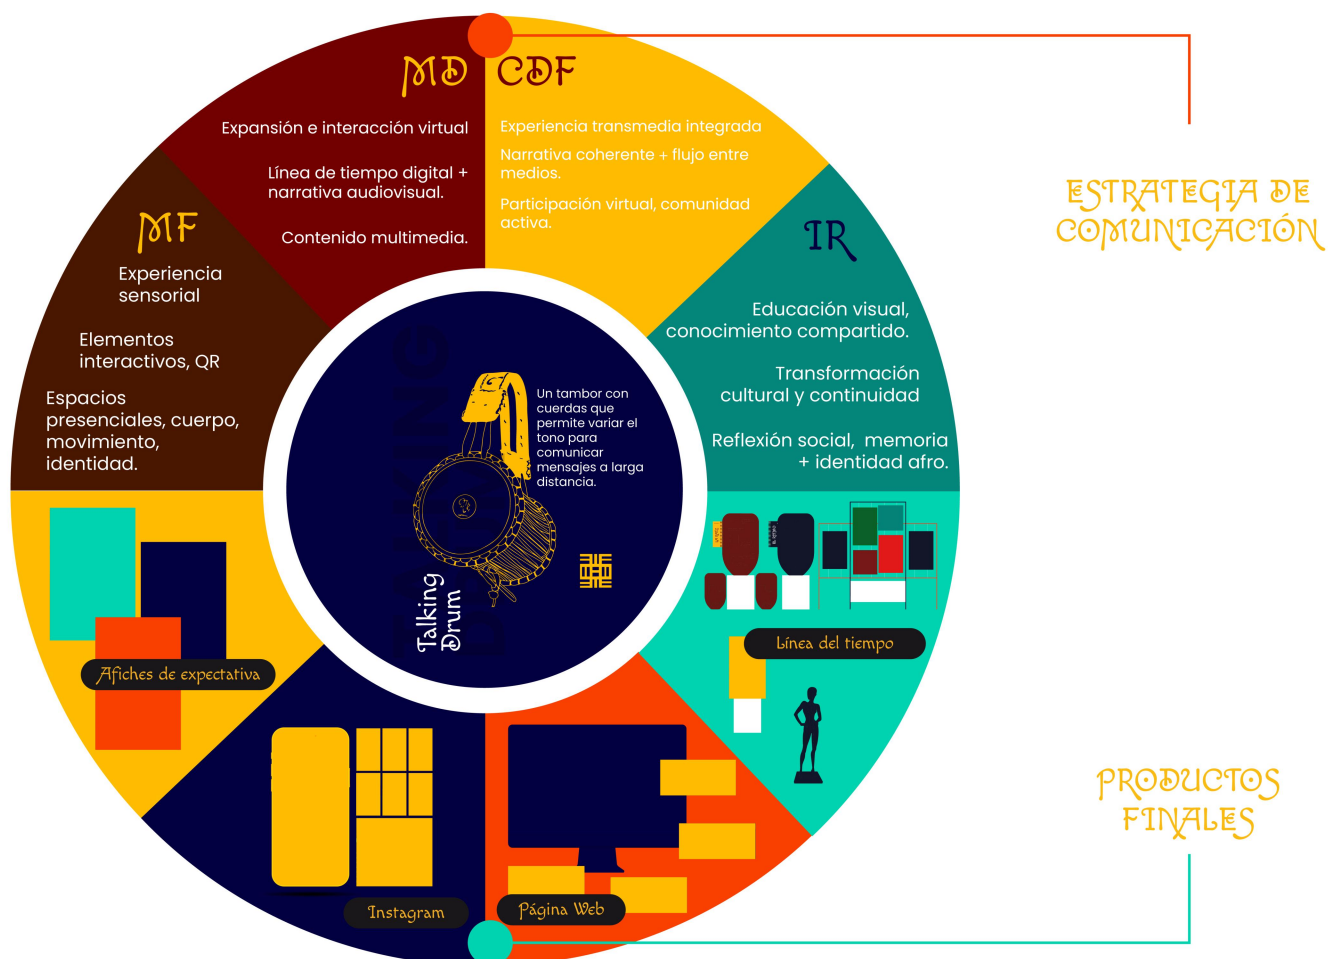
MD

Expansión e interacción virtual

Línea de tiempo digital + narrativa audiovisual.

Contenido multimedia.

CDF

Experiencia transmedia integrada

Narrativa coherente + flujo entre medios.

Participación virtual, comunidad activa.

MF

Experiencia sensorial

Elementos interactivos, QR

Espacios presenciales, cuerpo, movimiento, identidad.

IR

Educación visual, conocimiento compartido.

Transformación cultural y continuidad

Reflexión social, memoria + identidad afro.

Un tambor con cuerdas que permite variar el tono para comunicar mensajes a larga distancia.

Talking Drum

ESTRATEGIA DE COMUNICACIÓN

Afiches de expectativa

Línea del tiempo

Instagram

Página Web

PRODUCTOS FINALES